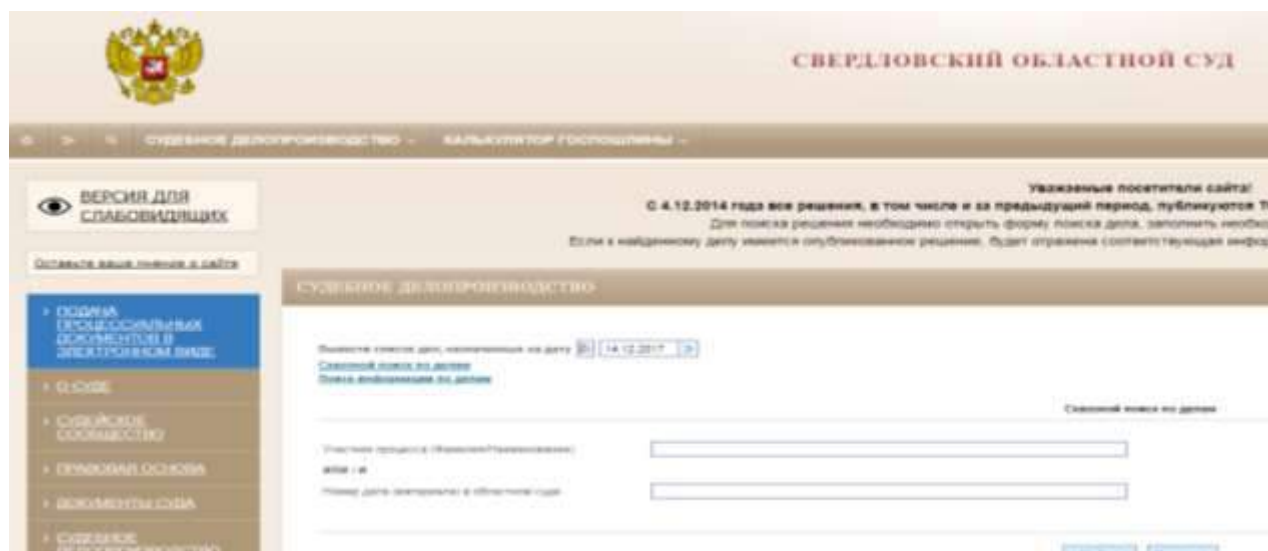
СВЕРДЛОВСКИЙ ОБЛАСТНОЙ СУД

СУДЕБНОЕ ДЕЛОПРОИЗВОДСТВО – КАЛЬКУЛЯТОР ГОСПОШЛИНЫ –

ВЕРСИЯ ДЛЯ СЛАБОВИДЯЩИХ

Оставьте ваше мнение о сайте

› ПОДАЧА ПРОЦЕССУАЛЬНЫХ ДОКУМЕНТОВ В ЭЛЕКТРОННОМ ВИДЕ

› О СУДЕ

› СУДЕЙСКОЕ СООБЩЕСТВО

› ПРАВОВАЯ ОСНОВА

› ДОКУМЕНТЫ СУДА

› СУДЕБНОЕ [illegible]

Уважаемые посетители сайта!

С 4.12.2014 года все решения, в том числе и за предыдущий период, публикуются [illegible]

Для поиска решения необходимо открыть форму поиска дела, заполнить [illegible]

Если к найденному делу имеется опубликованное решение, будет отражена соответствующая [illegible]

СУДЕБНОЕ ДЕЛОПРОИЗВОДСТВО

Вывести список дел, назначенных на дату 14.12.2017

Сквозной поиск по делам

Поиск информации по делам

Сквозной поиск по делам

Участник процесса (Фамилия/Наименование)

или / и

Номер дела (материала) в областном суде